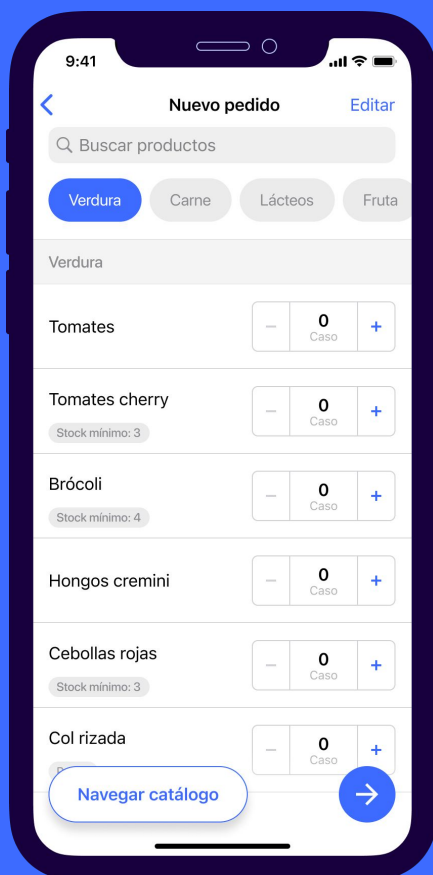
9:41

Nuevo pedido
Editar

Buscar productos

Verdura
Carne
Lácteos
Fruta

Verdura

Tomates
−
0
Caso
+

Tomates cherry
Stock mínimo: 3
−
0
Caso
+

Brócoli
Stock mínimo: 4
−
0
Caso
+

Hongos cremini
−
0
Caso
+

Cebollas rojas
Stock mínimo: 3
−
0
Caso
+

Col rizada
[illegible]
−
0
Caso
+

Navegar catálogo